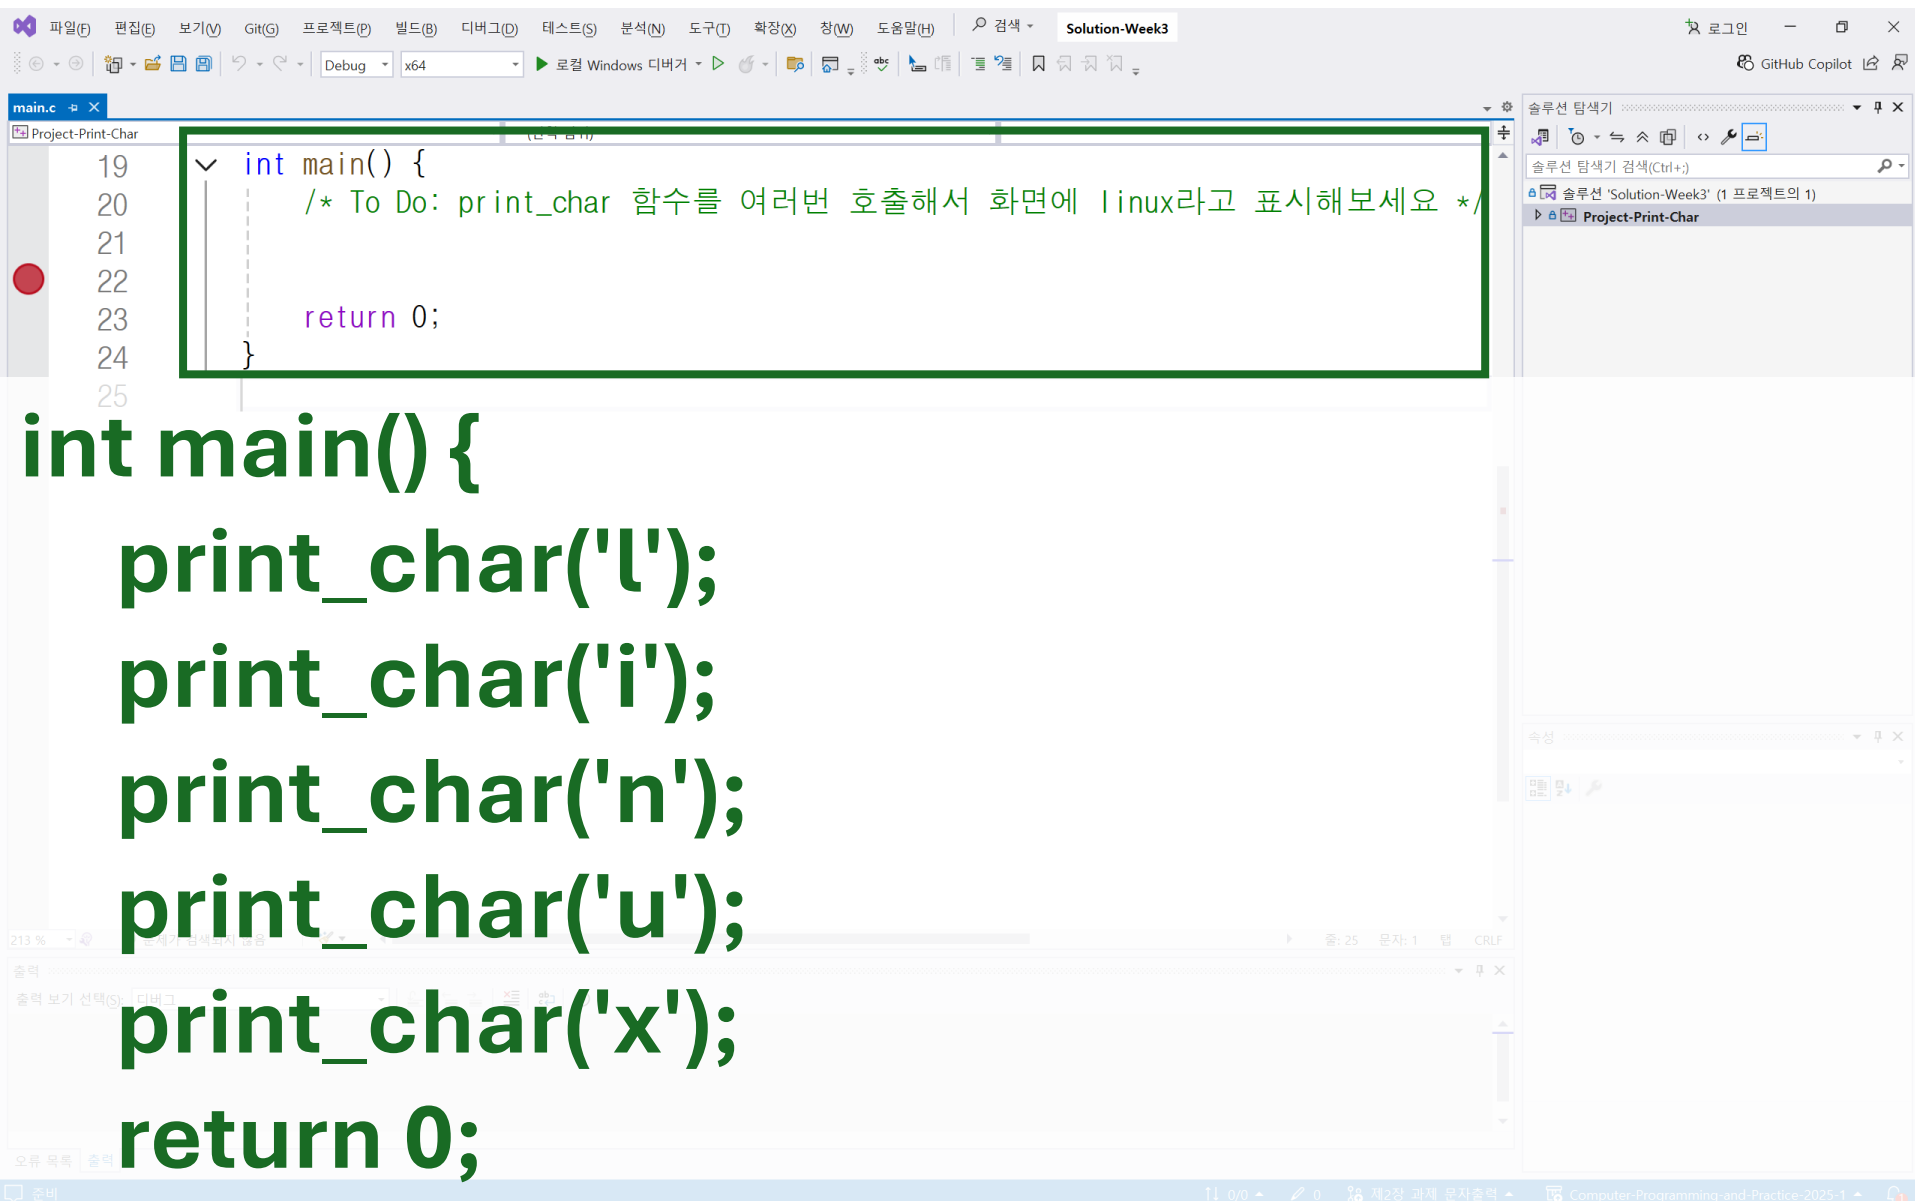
파일(F) 편집(E) 보기(V) Git(G) 프로젝트(P) 빌드(B) 디버그(D) 테스트(S) 분석(N) 도구(T) 확장(X) 창(W) 도움말(H) 검색 Solution-Week3 로그인

Debug x64 로컬 Windows 디버거 GitHub Copilot

main.c

Project-Print-Char

솔루션 탐색기

솔루션 탐색기 검색(Ctrl+;)

솔루션 'Solution-Week3' (1 프로젝트의 1)

Project-Print-Char

19 int main() {
20 /* To Do: print_char 함수를 여러번 호출해서 화면에 linux라고 표시해보세요 */
21
22
23 return 0;
24 }
25

int main() {
print_char('l');
print_char('i');
print_char('n');
print_char('u');
print_char('x');
return 0;